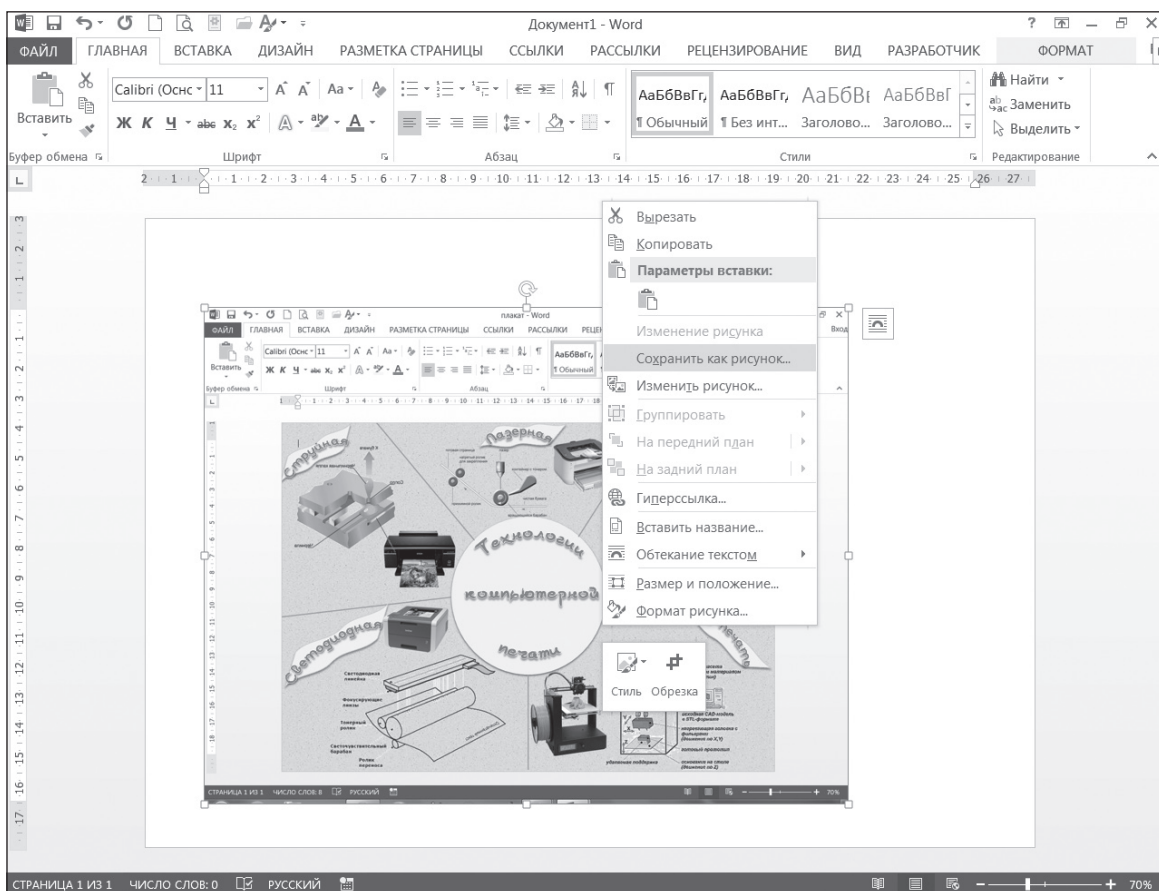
Документ1 - Word

ФАЙЛ ГЛАВНАЯ ВСТАВКА ДИЗАЙН РАЗМЕТКА СТРАНИЦЫ ССЫЛКИ РАССЫЛКИ РЕЦЕНЗИРОВАНИЕ ВИД РАЗРАБОТЧИК ФОРМАТ

Вставить
Calibri (Осн 11
Ж К Ч abc $x_2$ $x^2$
АаБбВвГг, АаБбВвГг, АаБбВ АаБбВГ
¶ Обычный ¶ Без инт... Заголово... Заголово...
Найти
Заменить
Выделить
Буфер обмена Шрифт Абзац Стили Редактирование

Вырезать
Копировать
Параметры вставки:
Изменение рисунка
Сохранить как рисунок...
Изменить рисунок...
Группировать
На передний план
На задний план
Гиперссылка...
Вставить название...
Обтекание текстом
Размер и положение...
Формат рисунка...

Стиль Обрезка

плакат - Word
ФАЙЛ ГЛАВНАЯ ВСТАВКА ДИЗАЙН РАЗМЕТКА СТРАНИЦЫ ССЫЛКИ РАССЫЛКИ РЕЦЕ Вход
Вставить
Буфер обмена Шрифт Абзац

Струйная
Лазерная
Технологии компьютерной печати
Светодиодная
печать

СТРАНИЦА 1 ИЗ 1 ЧИСЛО СЛОВ: 8 РУССКИЙ 70%

СТРАНИЦА 1 ИЗ 1 ЧИСЛО СЛОВ: 0 РУССКИЙ 70%